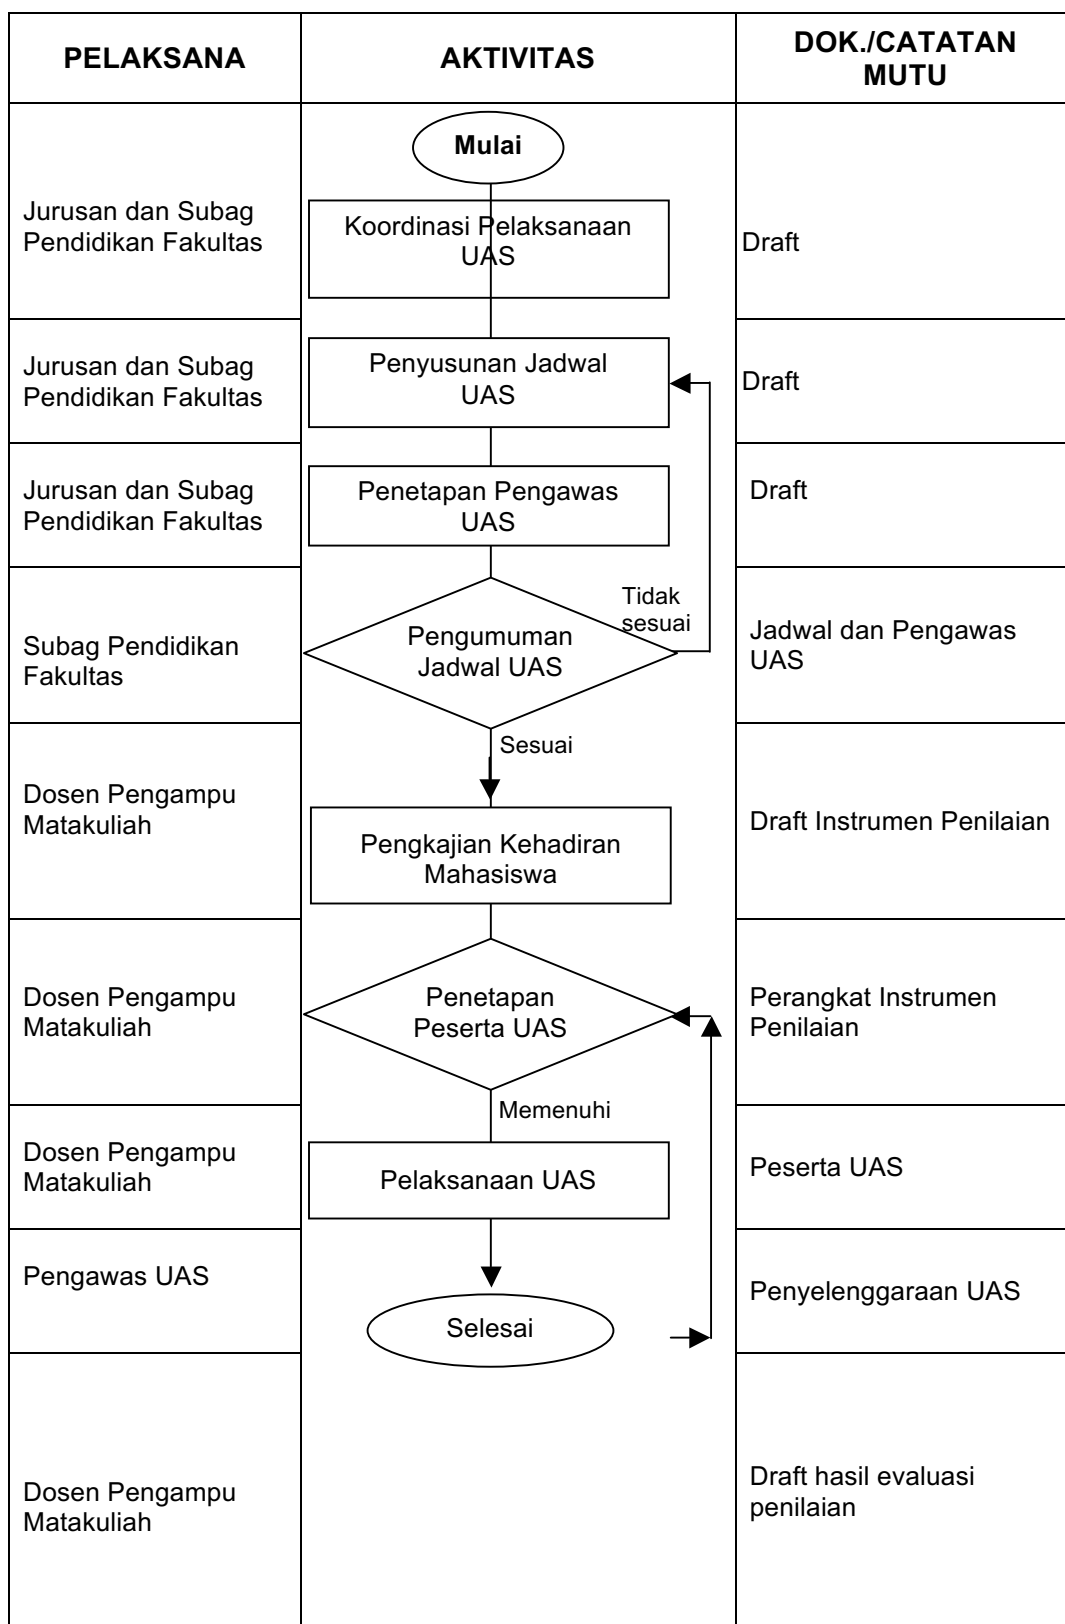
| PELAKSANA | AKTIVITAS | DOK./CATATAN MUTU |
|---|---|---|
| | Mulai | |
| Jurusan dan Subag Pendidikan Fakultas | Koordinasi Pelaksanaan UAS | Draft |
| Jurusan dan Subag Pendidikan Fakultas | Penyusunan Jadwal UAS | Draft |
| Jurusan dan Subag Pendidikan Fakultas | Penetapan Pengawas UAS | Draft |
| Subag Pendidikan Fakultas | Pengumuman Jadwal UAS<br>Tidak sesuai<br>Sesuai | Jadwal dan Pengawas UAS |
| Dosen Pengampu Matakuliah | Pengkajian Kehadiran Mahasiswa | Draft Instrumen Penilaian |
| Dosen Pengampu Matakuliah | Penetapan Peserta UAS<br>Memenuhi | Perangkat Instrumen Penilaian |
| Dosen Pengampu Matakuliah | Pelaksanaan UAS | Peserta UAS |
| Pengawas UAS | Selesai | Penyelenggaraan UAS |
| Dosen Pengampu Matakuliah | | Draft hasil evaluasi penilaian |